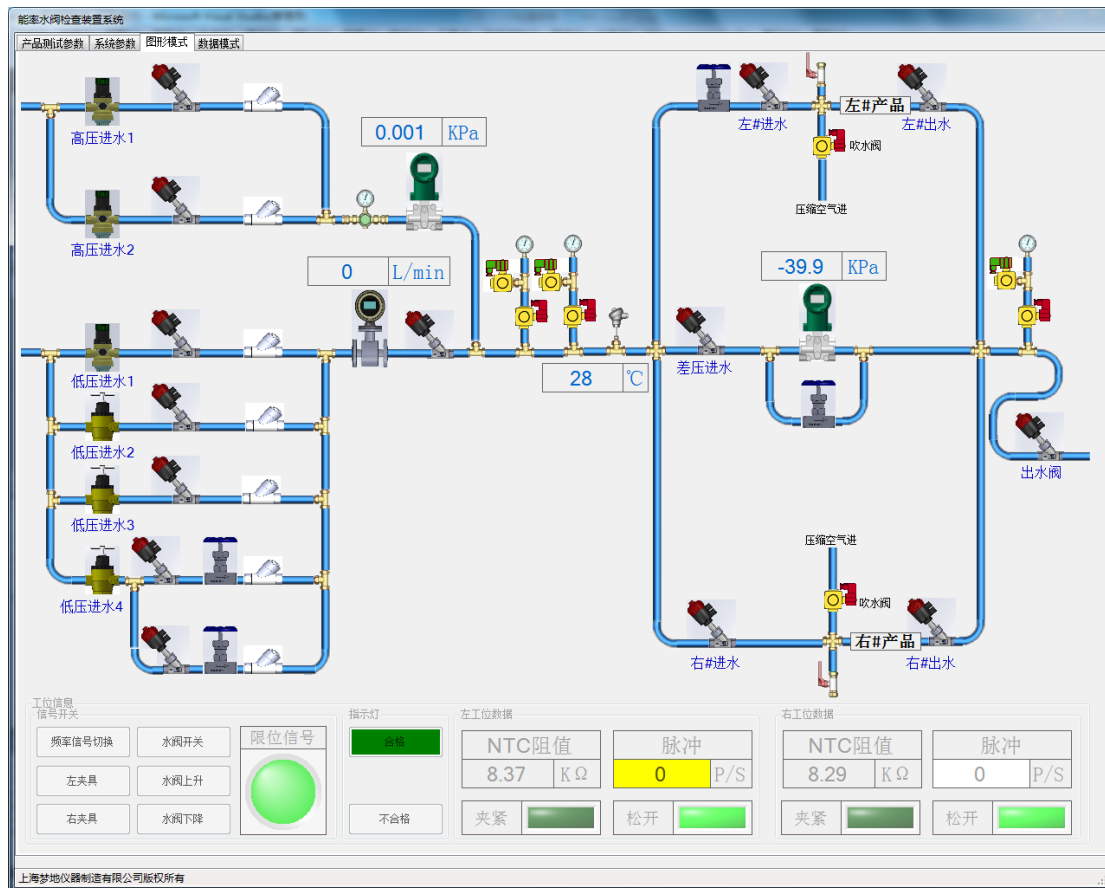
能率水阀检查装置系统

产品测试参数 系统参数 图形模式 数据模式

高压进水1

高压进水2

0.001 KPa

0 L/min

低压进水1

低压进水2

低压进水3

低压进水4

28 ℃

左#进水 左#产品 左#出水

吹水阀

压缩空气进

-39.9 KPa

差压进水

出水阀

压缩空气进

吹水阀

右#进水 右#产品 右#出水

工位信息

信号开关

频率信号切换 水阀开关

左夹具 水阀上升

右夹具 水阀下降

限位信号

指示灯

合格

不合格

左工位数据

NTC阻值 8.37 KΩ

脉冲 0 P/S

夹紧 松开

右工位数据

NTC阻值 8.29 KΩ

脉冲 0 P/S

夹紧 松开

上海梦地仪器制造有限公司版权所有